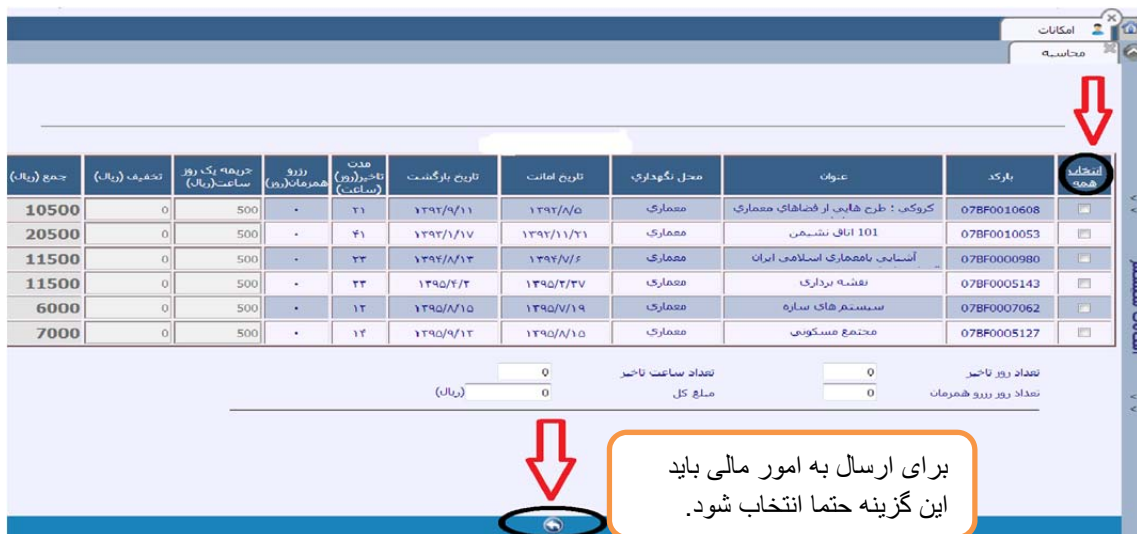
امکانات
محاسبه

| انتخاب همه | بارکد | عنوان | محل نگهداری | تاریخ امانت | تاریخ بازگشت | مدت تاخیر(روز) (ساعت) | رزرو همزمان(روز) | جریمه یک روز ساعت(ریال) | تخفیف (ریال) | جمع (ریال) |
|---|---|---|---|---|---|---|---|---|---|---|
| | 07BF0010608 | کروکی : طرح هایی از فضاهای معماری | معماری | ۱۳۹۲/۸/۵ | ۱۳۹۲/۹/۱۱ | ۲۱ | ۰ | 500 | 0 | 10500 |
| | 07BF0010053 | 101 اتاق نشیمن | معماری | ۱۳۹۲/۱۱/۲۱ | ۱۳۹۳/۱/۱۷ | ۴۱ | ۰ | 500 | 0 | 20500 |
| | 07BF0000980 | آشنایی بامعماری اسلامی ایران | معماری | ۱۳۹۴/۷/۶ | ۱۳۹۴/۸/۱۳ | ۲۳ | ۰ | 500 | 0 | 11500 |
| | 07BF0005143 | نقشه برداری | معماری | ۱۳۹۵/۳/۲۷ | ۱۳۹۵/۴/۲ | ۲۳ | ۰ | 500 | 0 | 11500 |
| | 07BF0007062 | سیستم های سازه | معماری | ۱۳۹۵/۷/۱۹ | ۱۳۹۵/۸/۱۵ | ۱۲ | ۰ | 500 | 0 | 6000 |
| | 07BF0005127 | مجتمع مسکونی | معماری | ۱۳۹۵/۸/۱۵ | ۱۳۹۵/۹/۱۳ | ۱۴ | ۰ | 500 | 0 | 7000 |

تعداد روز تاخیر 0
تعداد ساعت تاخیر 0
تعداد روز رزرو همزمان 0
مبلغ کل 0 (ریال)

برای ارسال به امور مالی باید این گزینه حتما انتخاب شود.